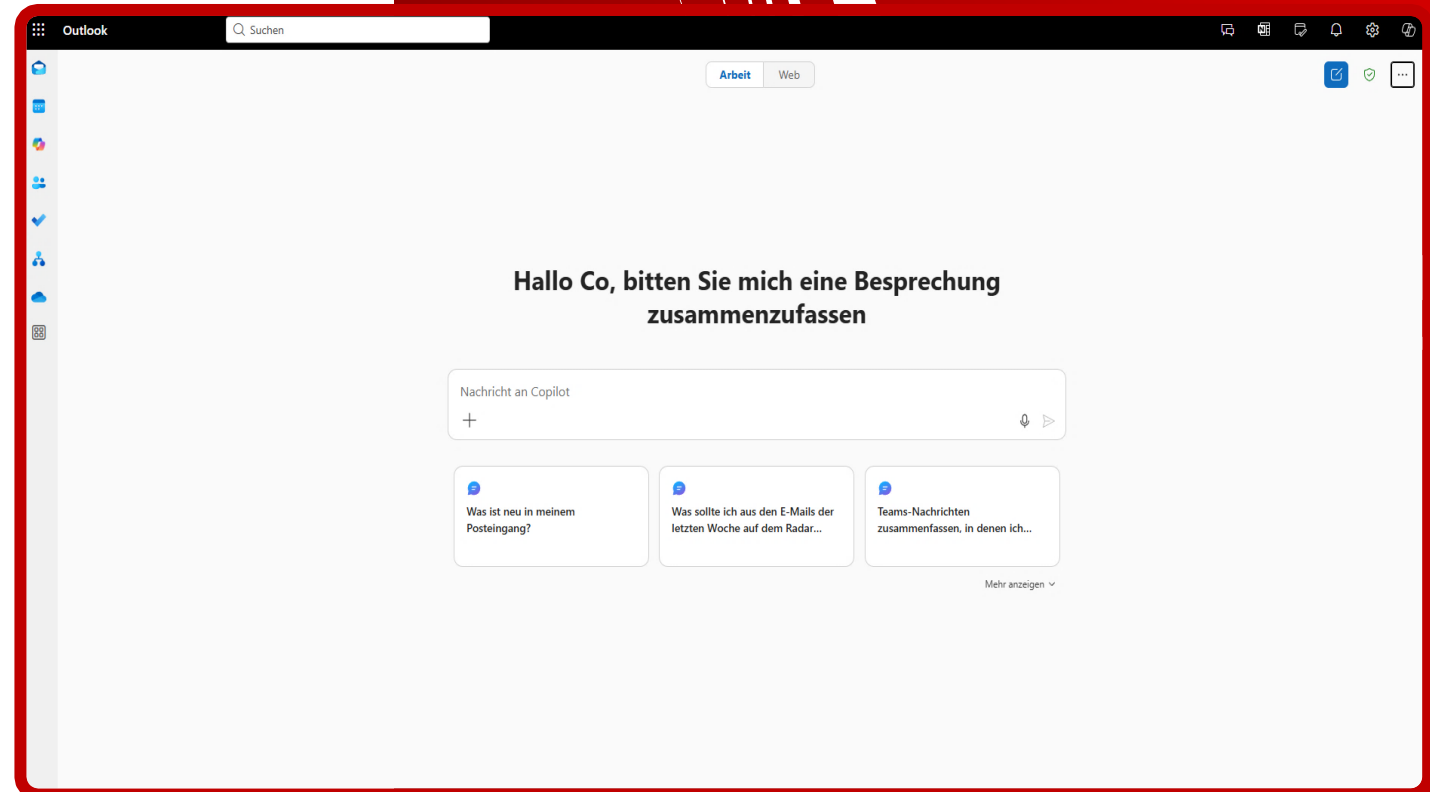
Outlook

Suchen

Arbeit Web

Hallo Co, bitten Sie mich eine Besprechung zusammenzufassen

Nachricht an Copilot

Was ist neu in meinem Posteingang?

Was sollte ich aus den E-Mails der letzten Woche auf dem Radar...

Teams-Nachrichten zusammenfassen, in denen ich...

Mehr anzeigen